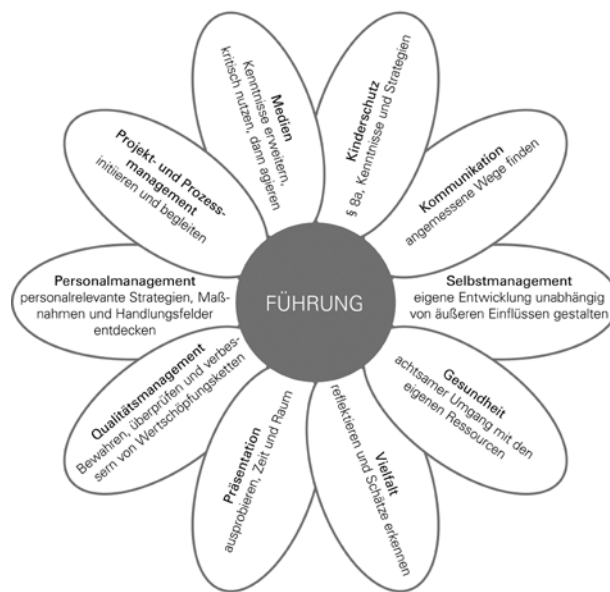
FÜHRUNG

Medien
Kenntnisse erweitern, kritisch nutzen, dann agieren

Kinderschutz
§ 8a, Kenntnisse und Strategien

Kommunikation
angemessene Wege finden

Selbstmanagement
eigene Entwicklung unabhängig von äußeren Einflüssen gestalten

Gesundheit
achtsamer Umgang mit den eigenen Ressourcen

Vielfalt
reflektieren und Schätze erkennen

Präsentation
ausprobieren, Zeit und Raum

Qualitätsmanagement
Bewahren, überprüfen und verbessern von Wertschöpfungsketten

Personalmanagement
personalrelevante Strategien, Maßnahmen und Handlungsfelder entdecken

Projekt- und Prozessmanagement
initiieren und begleiten